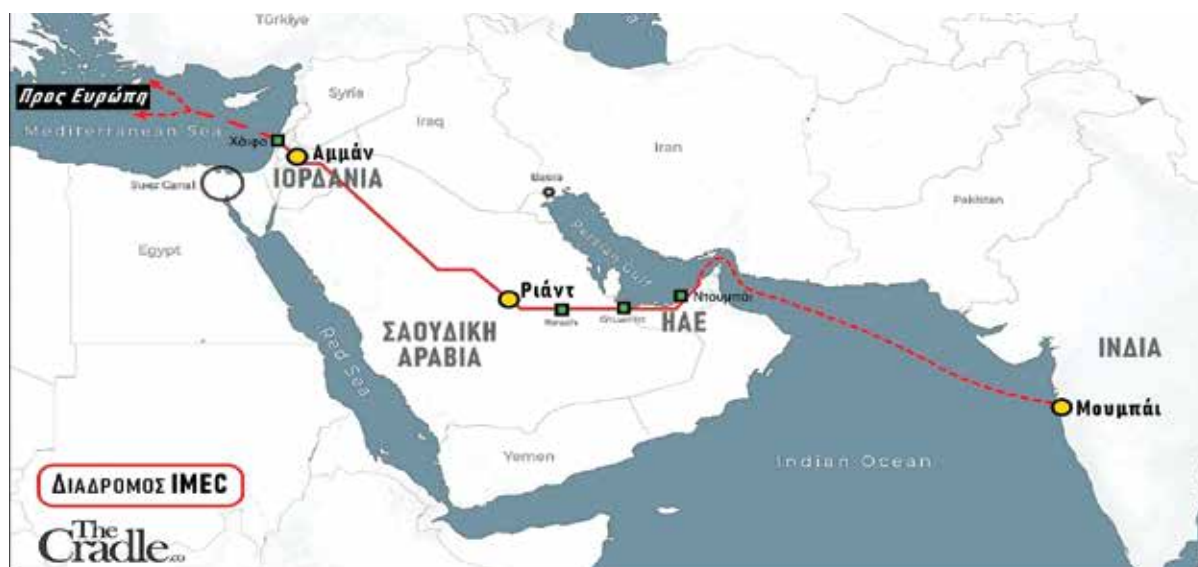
Türkiye

Προς Ευρώπη

Syria

Mediterranean Sea

Χάιφα

Αμμάν

ΙΟΡΔΑΝΙΑ

Iraq

Iran

Basra

Suez Canal

Egypt

Persian Gulf

Pakistan

Ριάντ

Ντουμπάι

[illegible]

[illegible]

ΗΑΕ

ΣΑΟΥΔΙΚΗ ΑΡΑΒΙΑ

Red Sea

ΙΝΔΙΑ

Μουμπάι

Yemen

Indian Ocean

ΔΙΑΔΡΟΜΟΣ IMEC

The Cradle.co